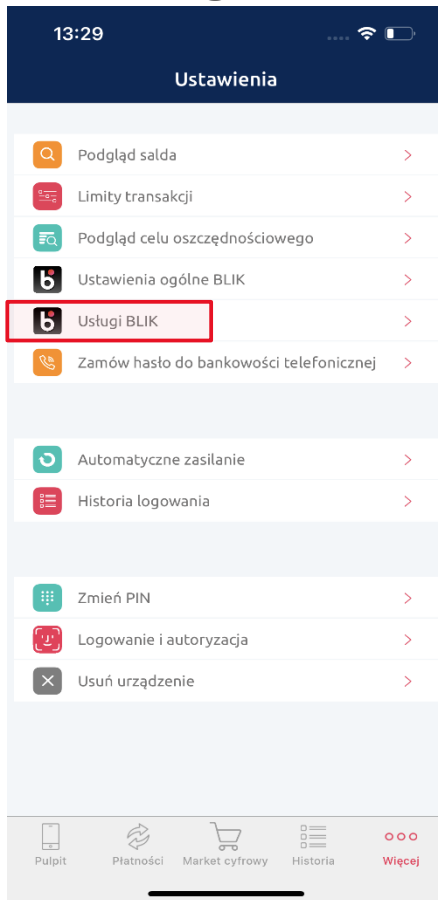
13:29

Ustawienia

Podgląd salda

Limity transakcji

Podgląd celu oszczędnościowego

Ustawienia ogólne BLIK

Usługi BLIK

Zamów hasło do bankowości telefonicznej

Automatyczne zasilanie

Historia logowania

Zmień PIN

Logowanie i autoryzacja

Usuń urządzenie

Pulpit
Płatności
Market cyfrowy
Historia
Więcej